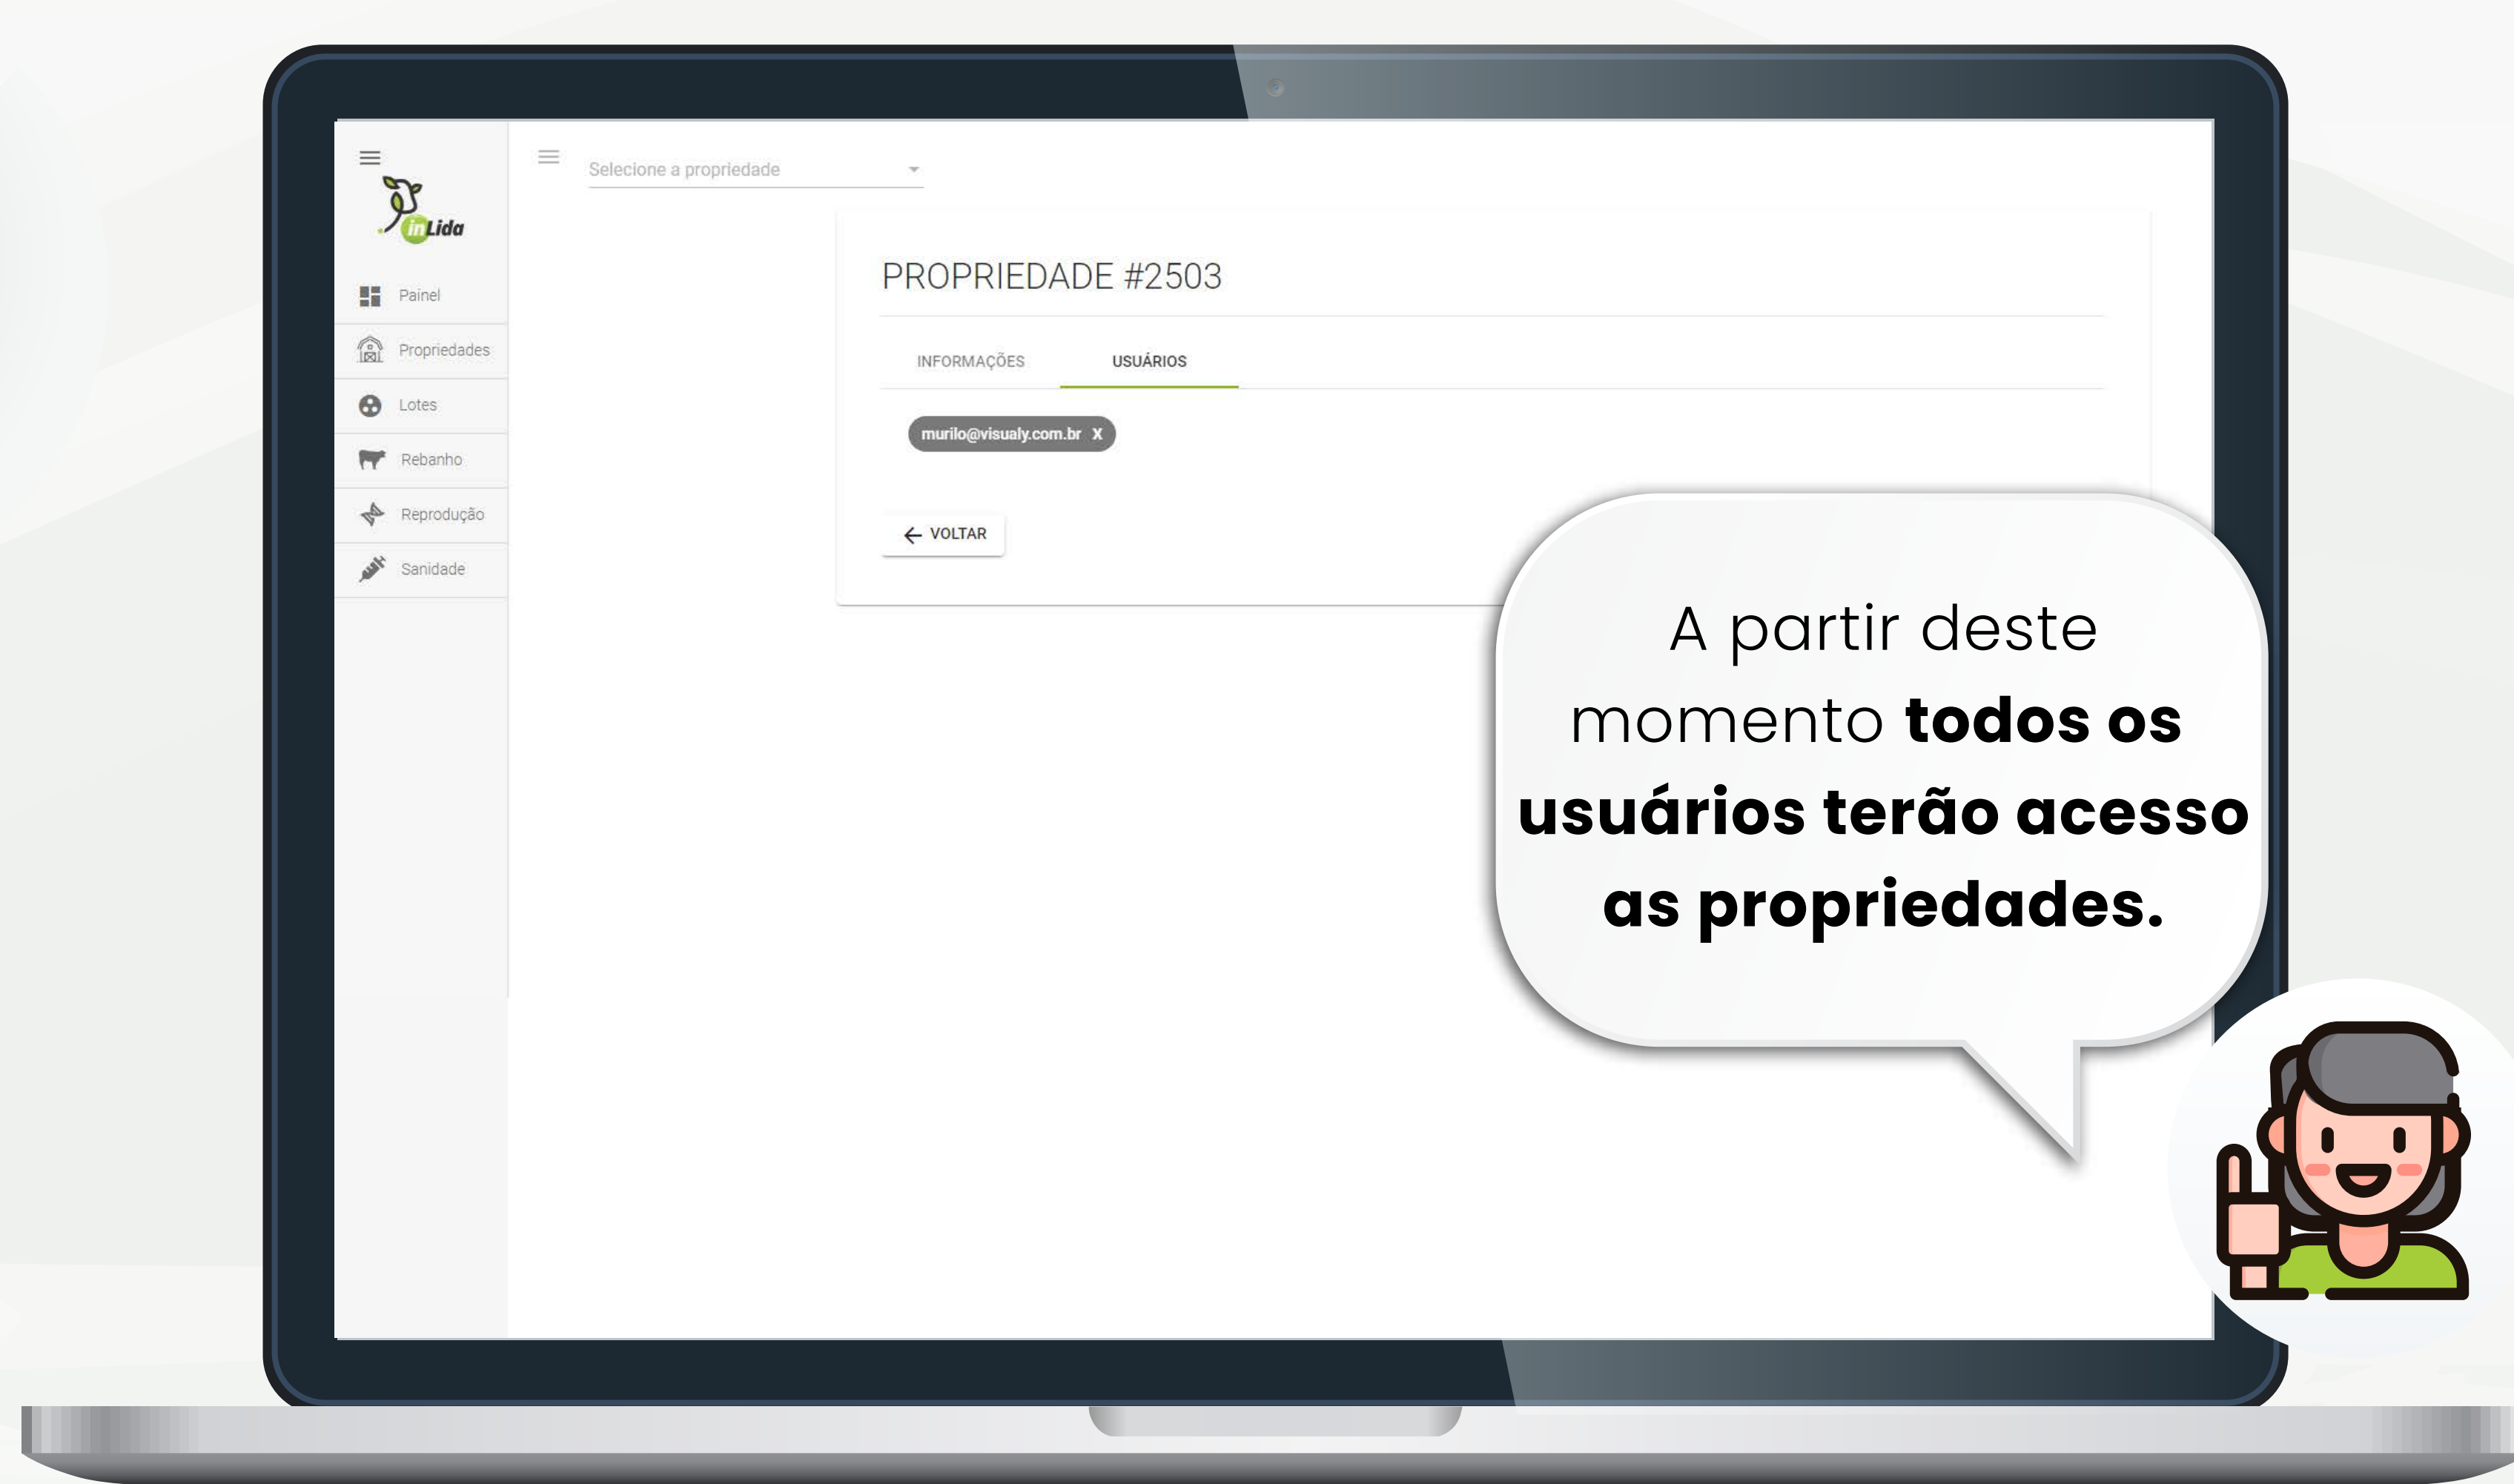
inLida

Painel

Propriedades

Lotes

Rebanho

Reprodução

Sanidade

Selecione a propriedade

PROPRIEDADE #2503

INFORMAÇÕES

USUÁRIOS

murilo@visualy.com.br X

VOLTAR

A partir deste momento **todos os usuários terão acesso as propriedades.**